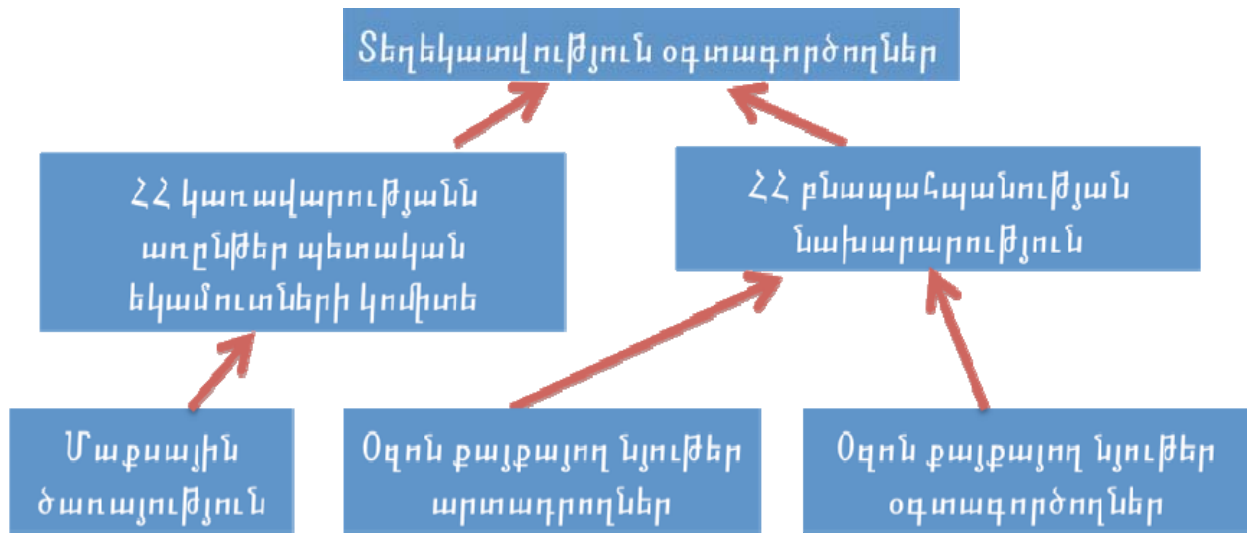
Տեղեկատվություն օգտագործողներ

ՀՀ կառավարությանն առընթեր պետական եկամուտների կոմիտե

ՀՀ բնապահպանության նախարարություն

Մաքսային ծառայություն

Օզոն քայքայող նյութեր արտադրողներ

Օզոն քայքայող նյութեր օգտագործողներ